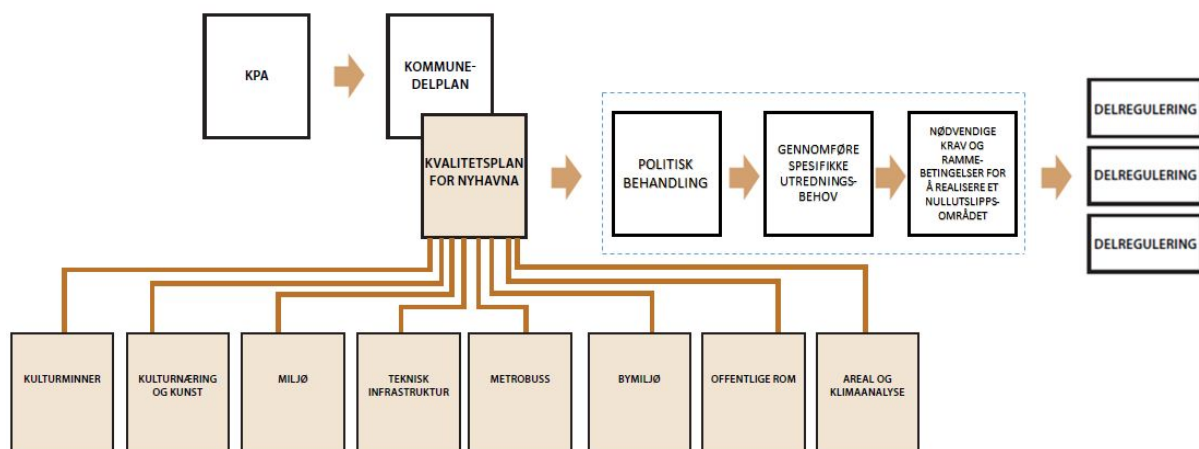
KPA

KOMMUNEDELPLAN

KVALITETSPLAN FOR NYHAVNA

POLITISK BEHANDLING

GENNOMFØRE SPESIFIKKE UTREDNINGSBEHOV

NØDVENDIGE KRAV OG RAMMEBETINGELSER FOR Å REALISERE ET NULLUTSLIPPSOMRÅDET

DELREGULERING

DELREGULERING

DELREGULERING

KULTURMINNER

KULTURNÆRING OG KUNST

MILJØ

TEKNISK INFRASTRUKTUR

METROBUSS

BYMILJØ

OFFENTLIGE ROM

AREAL OG KLIMAANALYSE